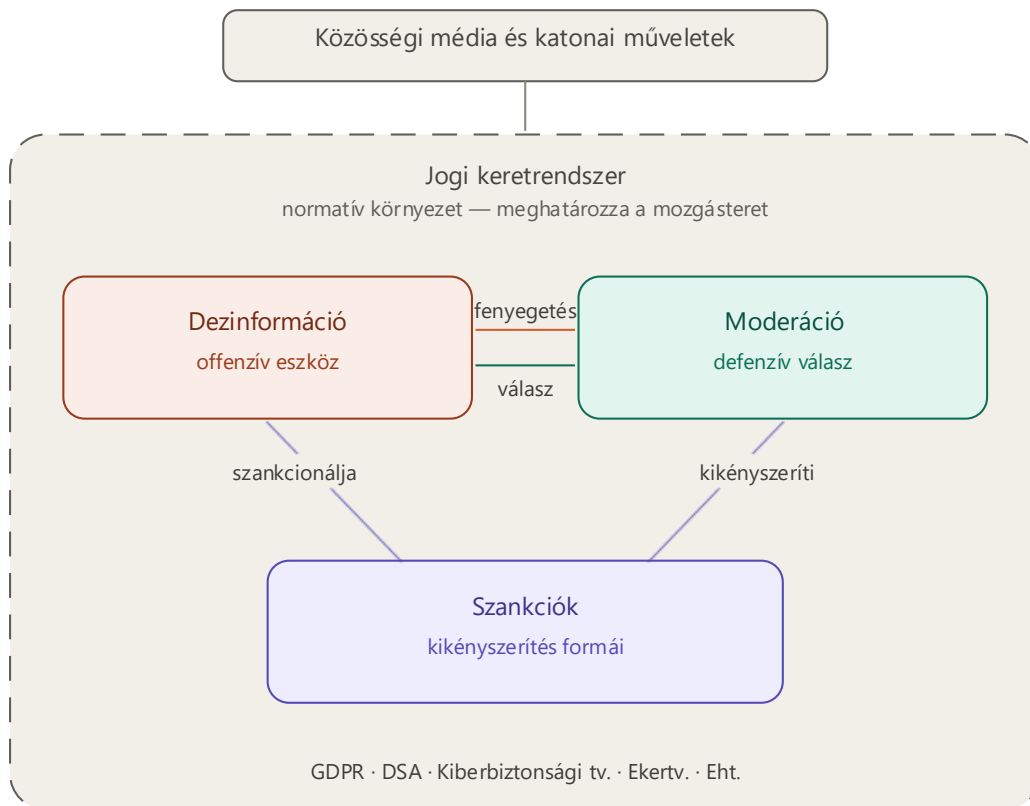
Közösségi média és katonai műveletek

Jogi keretrendszer
normatív környezet — meghatározza a mozgásteret

Dezinformáció
offenzív eszköz

fenyegetés

válasz

Moderáció
defenzív válasz

szankcionálja

kikényszeríti

Szankciók
kikényszerítés formái

GDPR · DSA · Kiberbiztonsági tv. · Ekertv. · Eht.